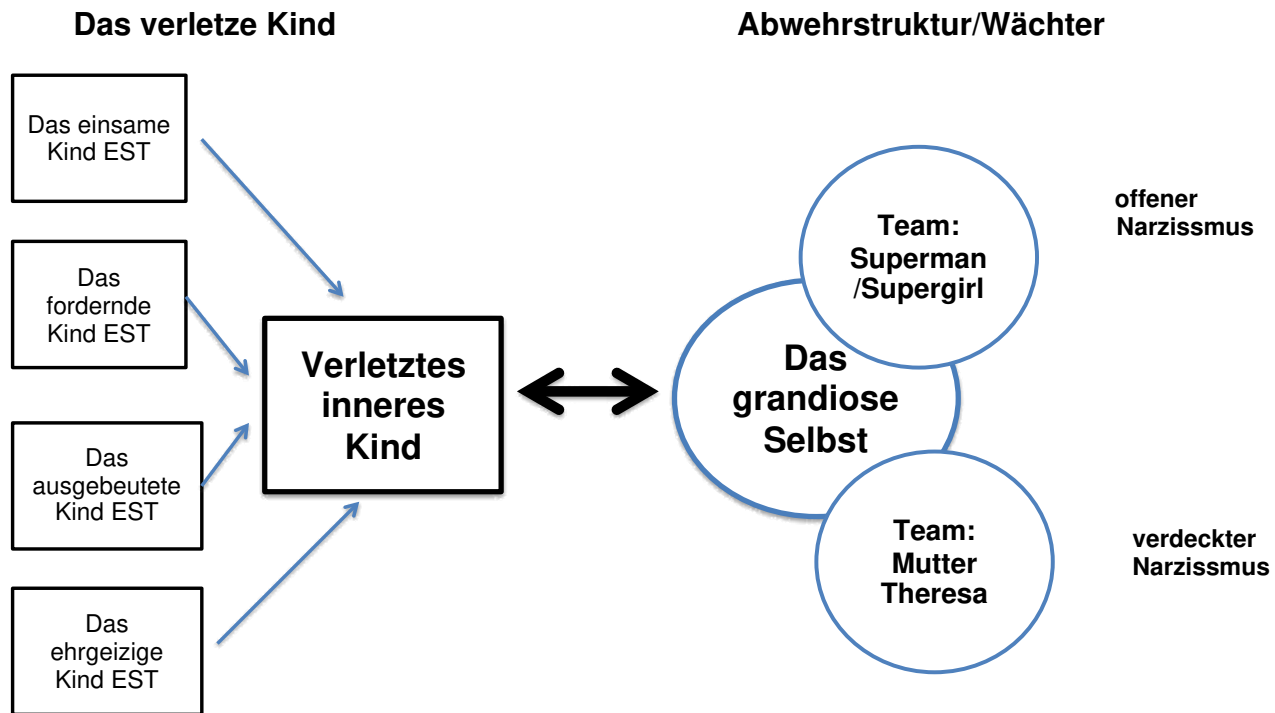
Das verletze Kind

Abwehrstruktur/Wächter

Das einsame Kind EST

Das fordernde Kind EST

Das ausgebeutete Kind EST

Das ehrgeizige Kind EST

Verletztes inneres Kind

Team: Superman /Supergirl

offener Narzissmus

Das grandiose Selbst

Team: Mutter Theresa

verdeckter Narzissmus